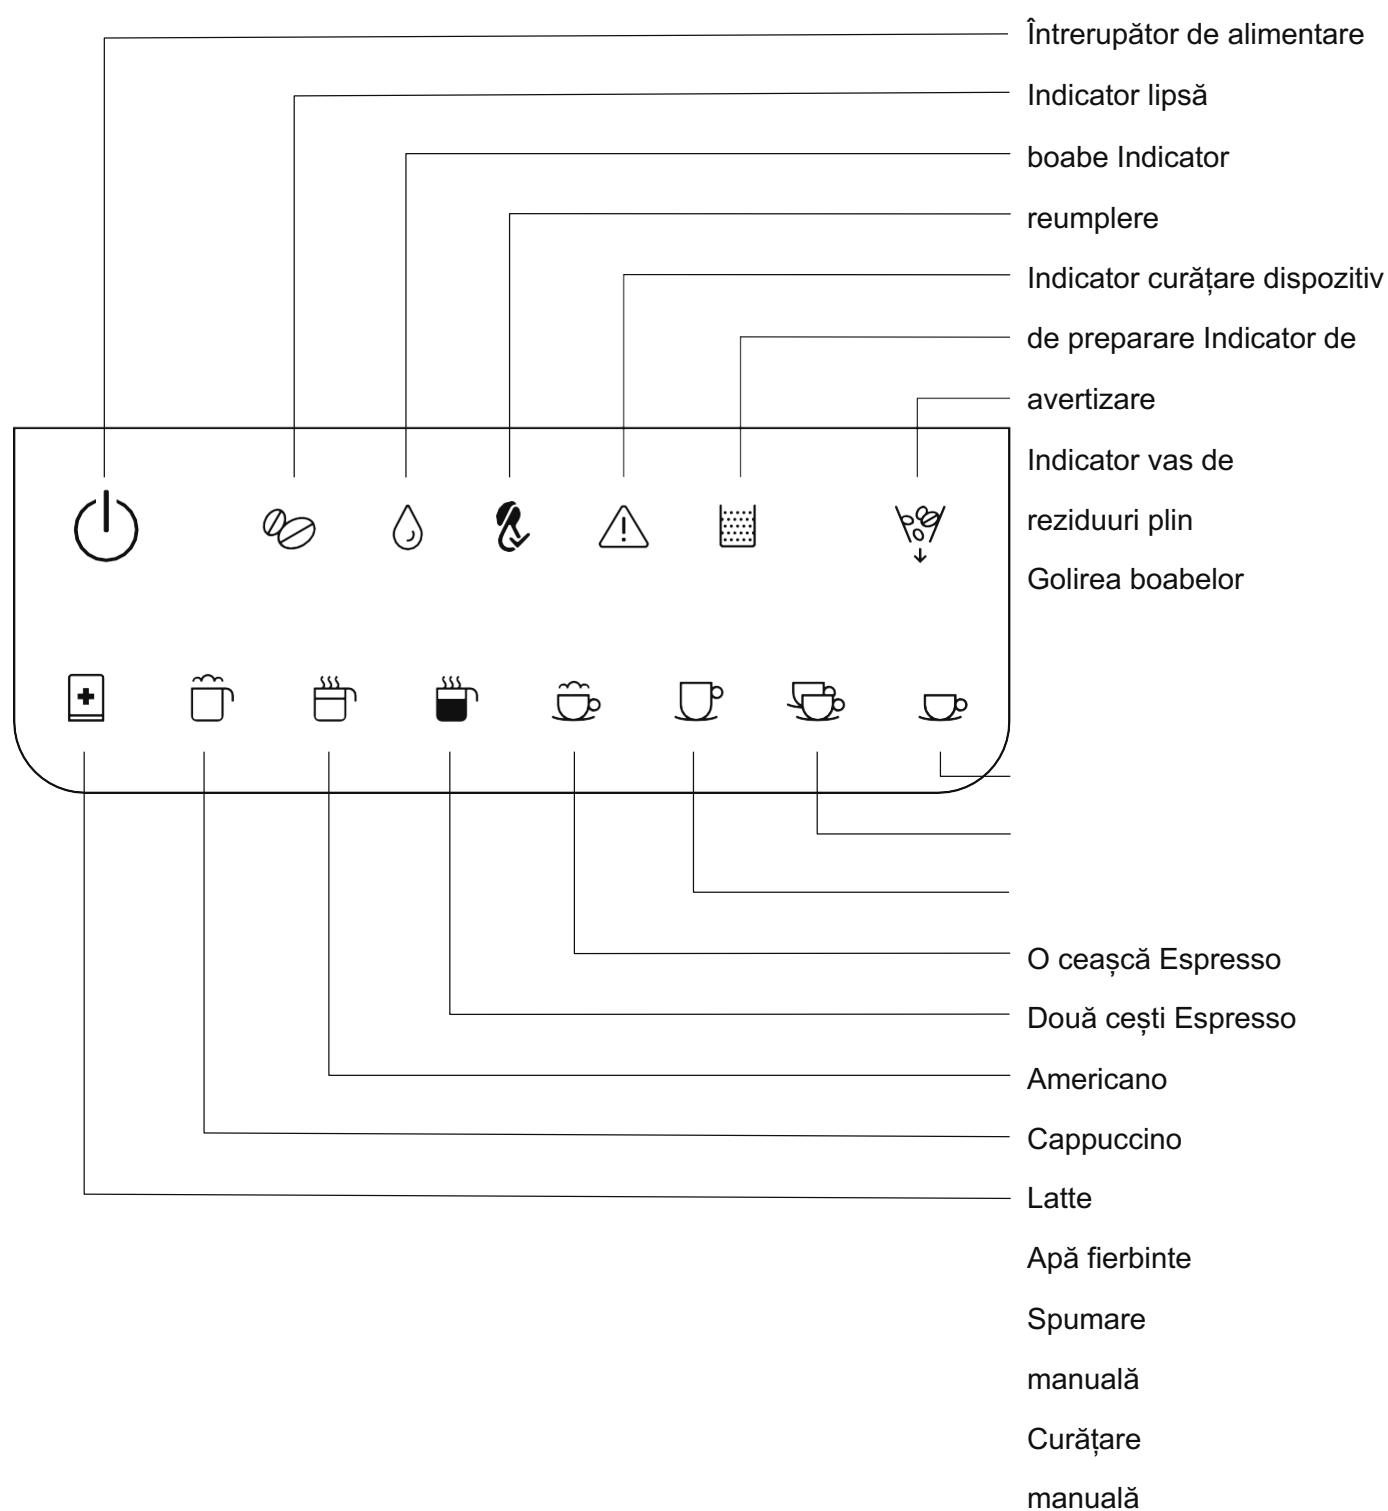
Întrerupător de alimentare

Indicator lipsă

boabe Indicator

reumplere

Indicator curățare dispozitiv

de preparare Indicator de

avertizare

Indicator vas de

reziduuri plin

Golirea boabelor

O ceașcă Espresso

Două cești Espresso

Americano

Cappuccino

Latte

Apă fierbinte

Spumare

manuală

Curățare

manuală